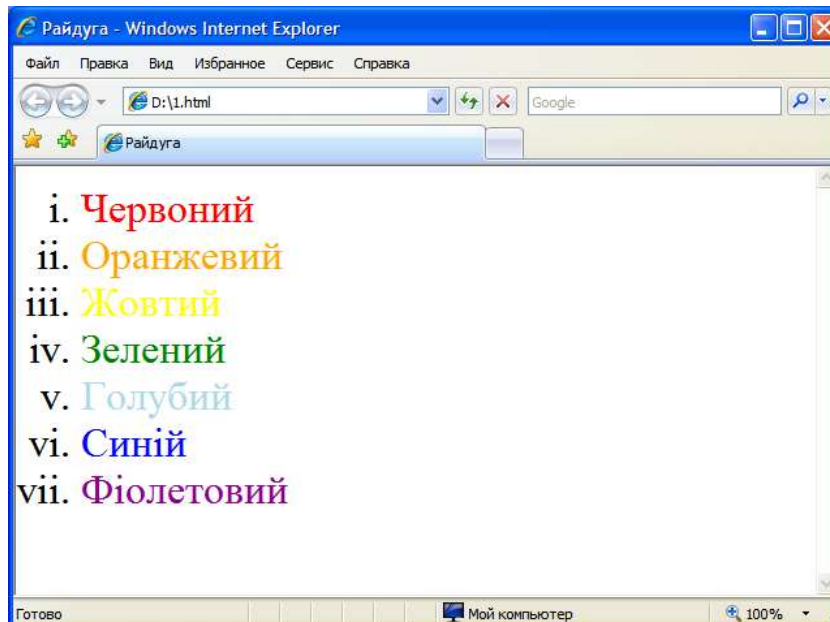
Райдуга - Windows Internet Explorer

Файл Правка Вид Избранное Сервис Справка

D:\1.html

Google

Райдуга

i. Червоний
ii. Оранжевий
iii. Жовтий
iv. Зелений
v. Голубий
vi. Синій
vii. Фіолетовий

Готово

Мой компьютер

100%